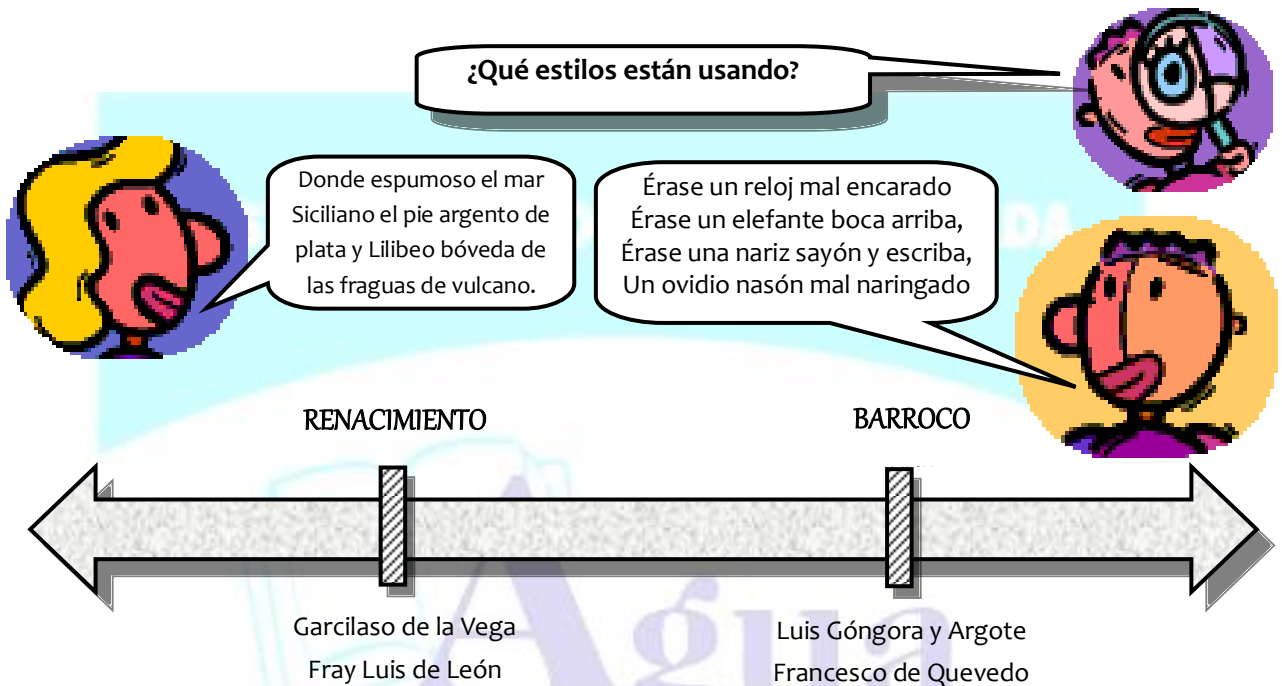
¿Qué estilos están usando?

Donde espumoso el mar Siciliano el pie argento de plata y Lilibeo bóveda de las fraguas de vulcano.

Érase un reloj mal encarado
Érase un elefante boca arriba,
Érase una nariz sayón y escriba,
Un ovidio nasón mal naringado

RENACIMIENTO

BARROCO

Garcilaso de la Vega
Fray Luis de León

Luis Góngora y Argote
Francesco de Quevedo